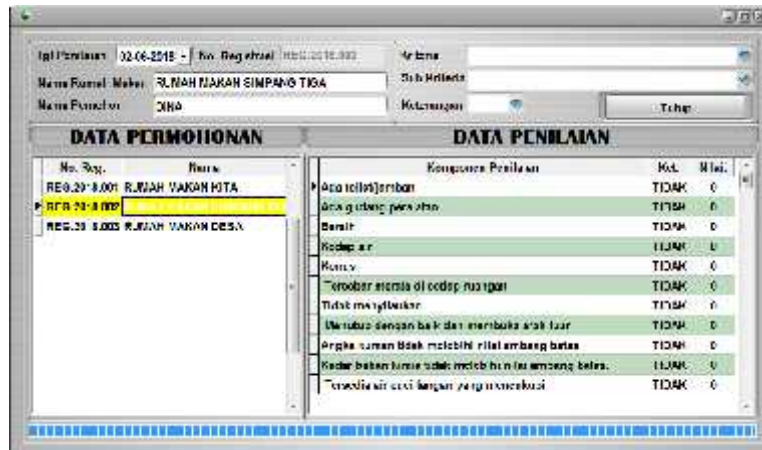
Tgl Penilaian 02-06-2018 | No. Registrasi REG.2018.002
Nama Rumah Makan RUMAH MAKAN SIMPANG TIGA
Nama Penilai DINA
Kriteria
Sub Kriteria
Keterangan
Tutup

DATA PERMOHONAN

| No. Reg. | Nama |
|---|---|
| REG.2018.001 | RUMAH MAKAN KITA |
| REG.2018.002 | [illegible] |
| REG.2018.003 | RUMAH MAKAN DESA |

DATA PENILAIAN

| Komponen Penilaian | Ket. | Nilai |
|---|---|---|
| Ada toilet/jamban | TIDAK | 0 |
| Ada gudang peralatan | TIDAK | 0 |
| Bersih | TIDAK | 0 |
| Kedap air | TIDAK | 0 |
| Rapat | TIDAK | 0 |
| Tersebar merata di setiap ruangan | TIDAK | 0 |
| Tidak menyilaukan | TIDAK | 0 |
| Menutup dengan baik dan membuka arah luar | TIDAK | 0 |
| Angka kuman tidak melebihi nilai ambang batas | TIDAK | 0 |
| Kadar bahan kimia tidak melebihi nilai ambang batas | TIDAK | 0 |
| Tersedia air cuci tangan yang mengalir | TIDAK | 0 |